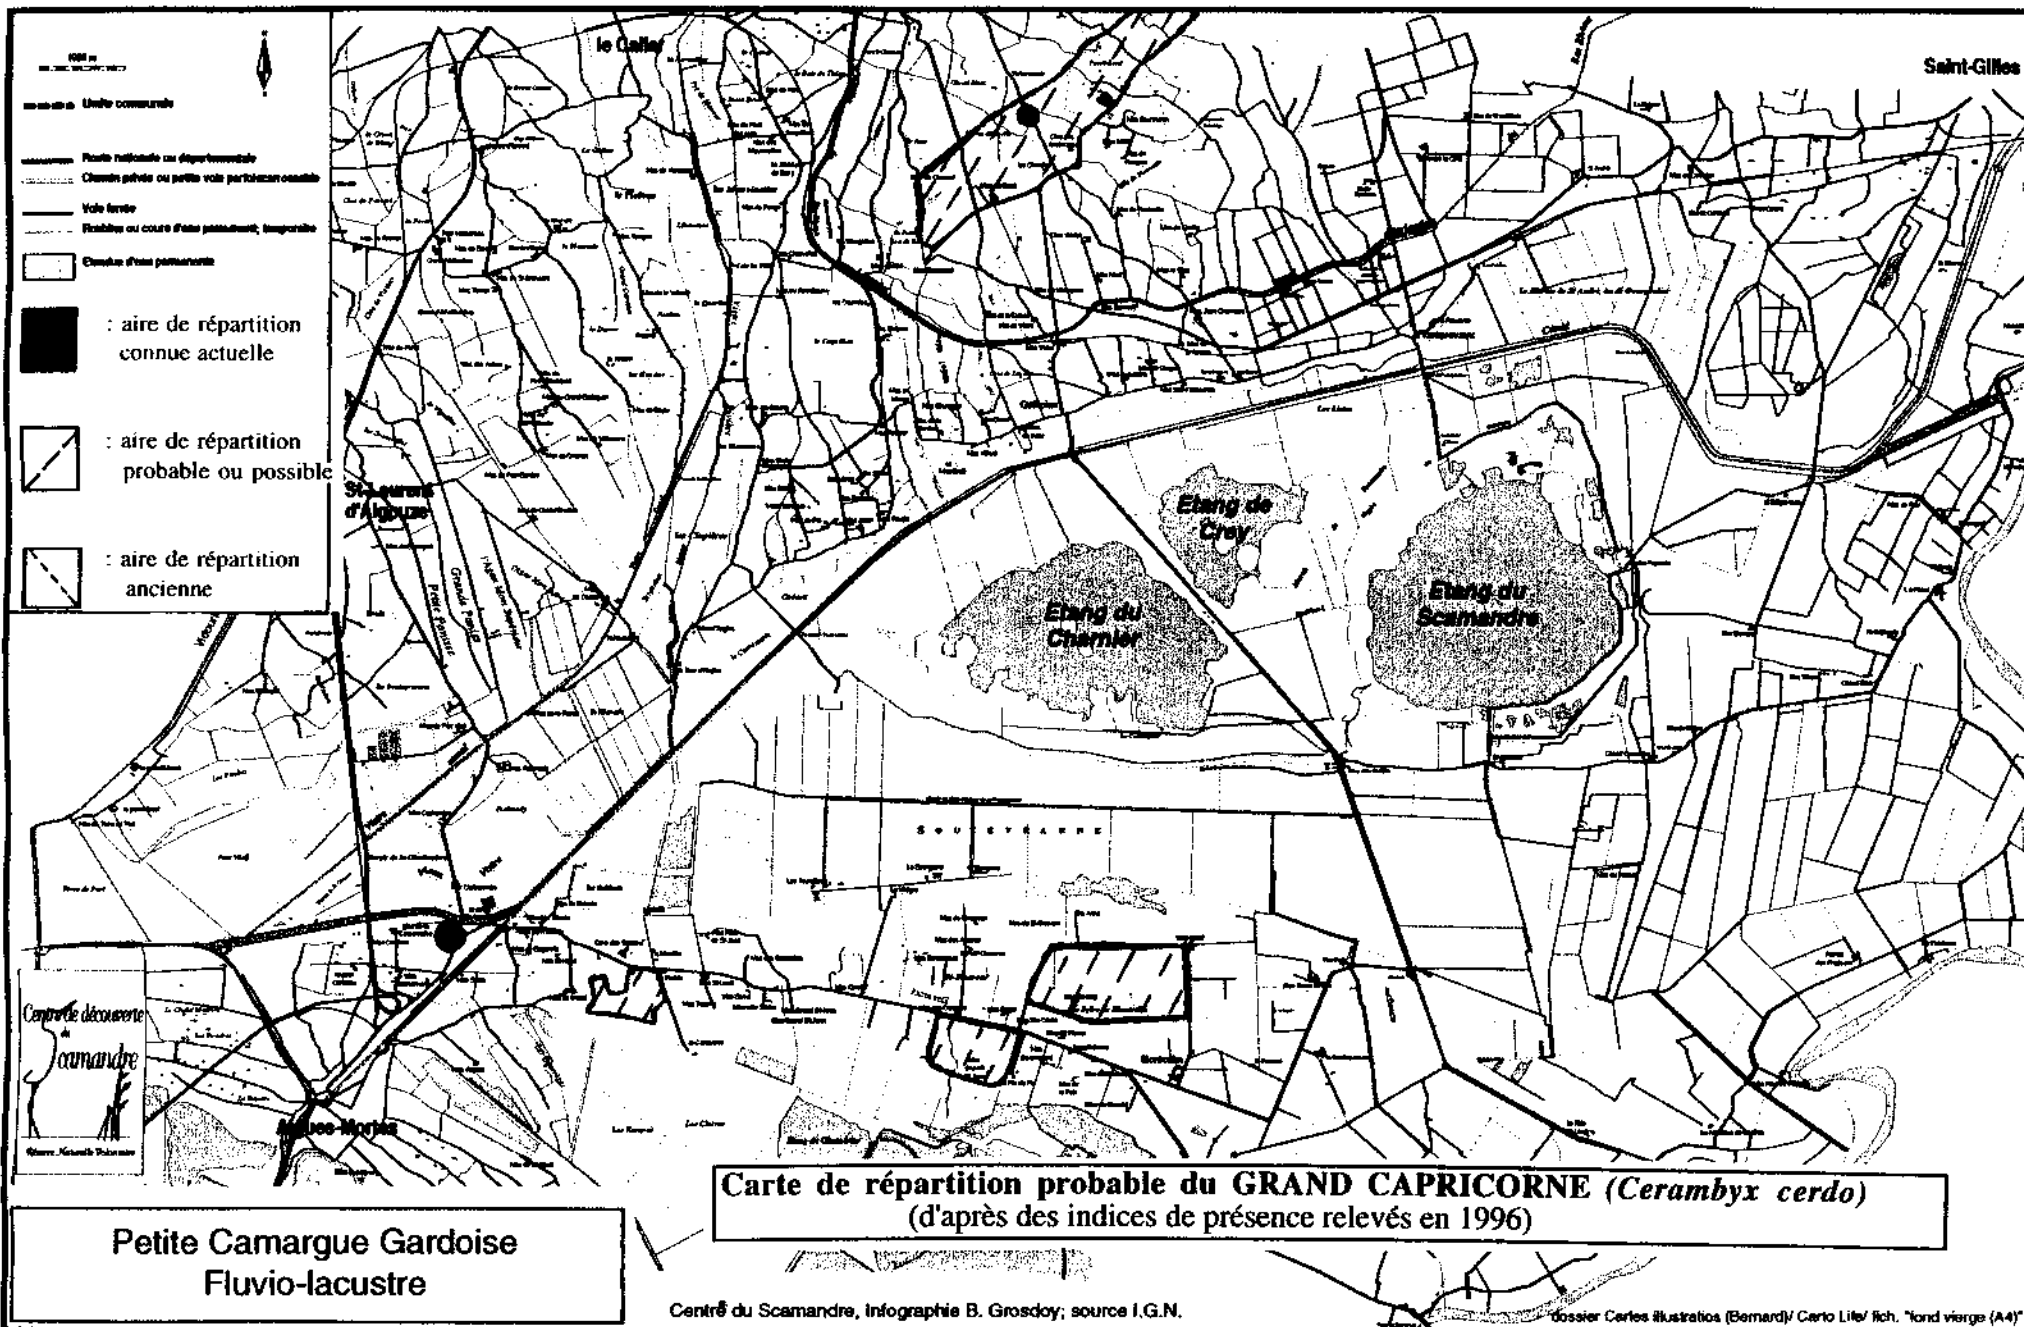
1000 m
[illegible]

Limite communale

Route nationale ou départementale
Chemin privée ou petite voie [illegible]
Voie ferrée
Roubines ou cours d'eau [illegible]
Étendue d'eau permanente

: aire de répartition connue actuelle

: aire de répartition probable ou possible

: aire de répartition ancienne

le Cailar

Saint-Gilles

St-Laurent d'Aigouze

Etang de Crey

Etang du Charnier

Etang du Scamandre

SOUSTEYRANNE

Aigues-Mortes

Centre de découverte du Scamandre

Carte de répartition probable du GRAND CAPRICORNE (Cerambyx cerdo)
(d'après des indices de présence relevés en 1996)

Petite Camargue Gardoise
Fluvio-lacustre

Centre du Scamandre, infographie B. Grosdoy; source I.G.N.

dossier Cartes illustratios (Bernard)/ Carto Life/ fich. "fond vierge (A4)"